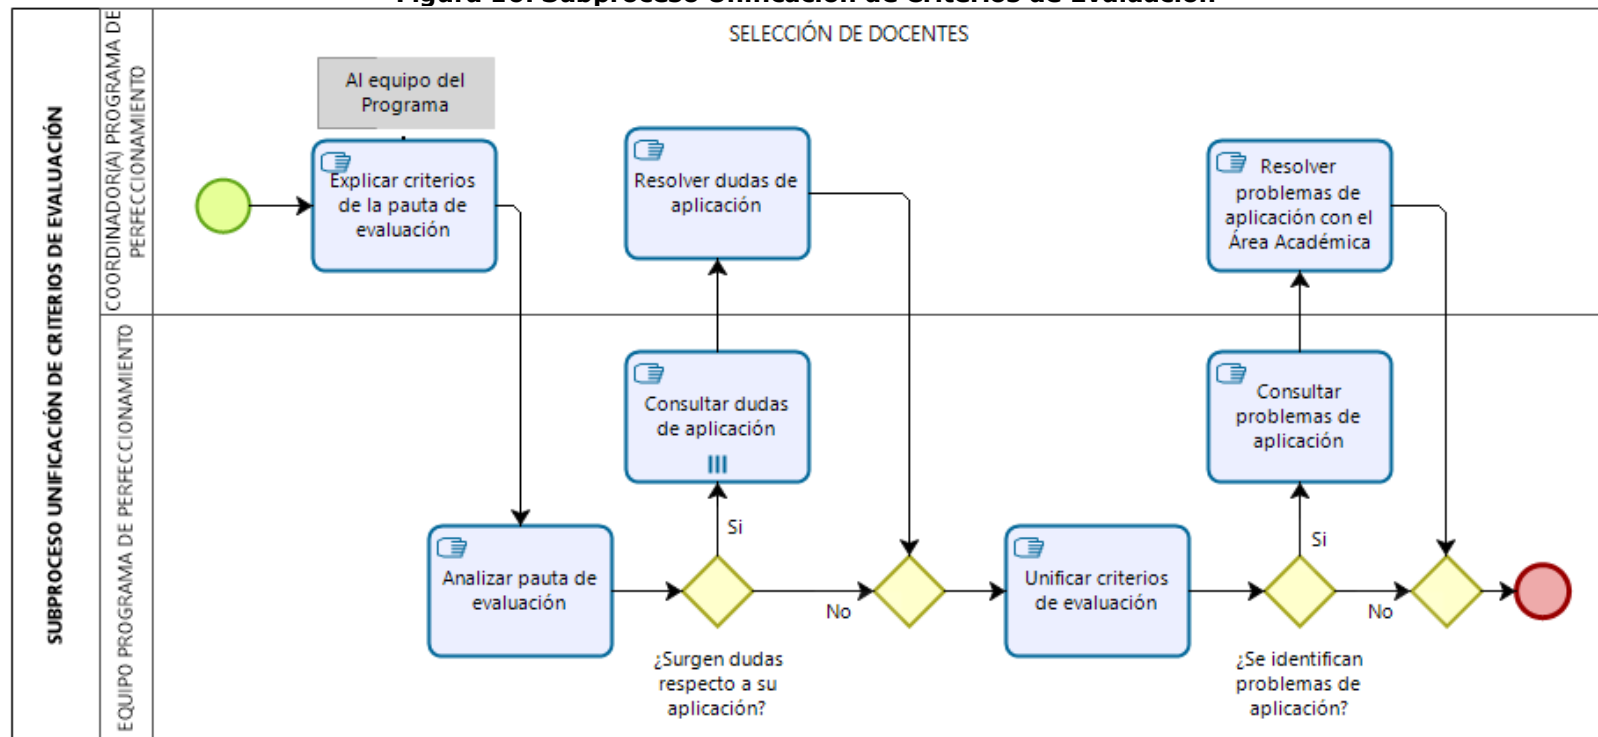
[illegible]

SELECCIÓN DE DOCENTES

SUBPROCESO UNIFICACIÓN DE CRITERIOS DE EVALUACIÓN

COORDINADOR(A) PROGRAMA DE PERFECCIONAMIENTO

EQUIPO PROGRAMA DE PERFECCIONAMIENTO

Al equipo del Programa

Explicar criterios de la pauta de evaluación

Resolver dudas de aplicación

Resolver problemas de aplicación con el Área Académica

Consultar dudas de aplicación

Consultar problemas de aplicación

Analizar pauta de evaluación

Si

No

¿Surgen dudas respecto a su aplicación?

Unificar criterios de evaluación

Si

No

¿Se identifican problemas de aplicación?